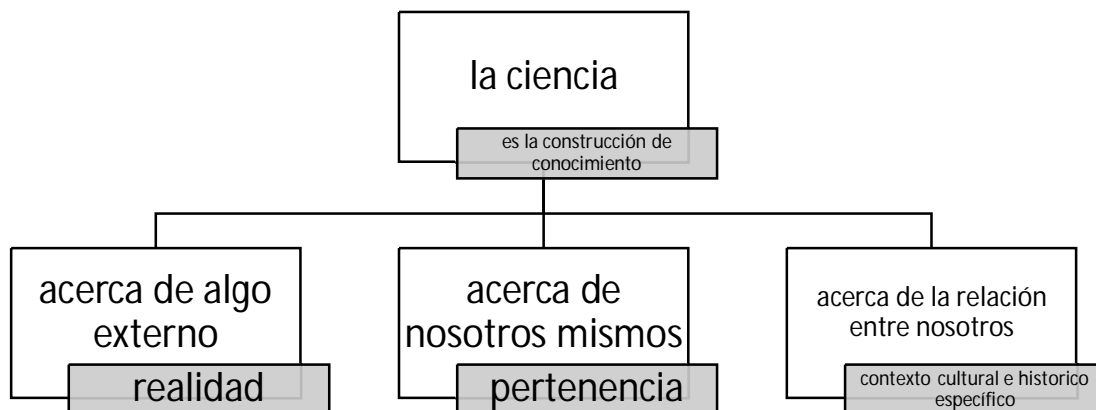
la ciencia

es la construcción de conocimiento

acerca de algo externo

realidad

acerca de nosotros mismos

pertenencia

acerca de la relación entre nosotros

contexto cultural e historico específico